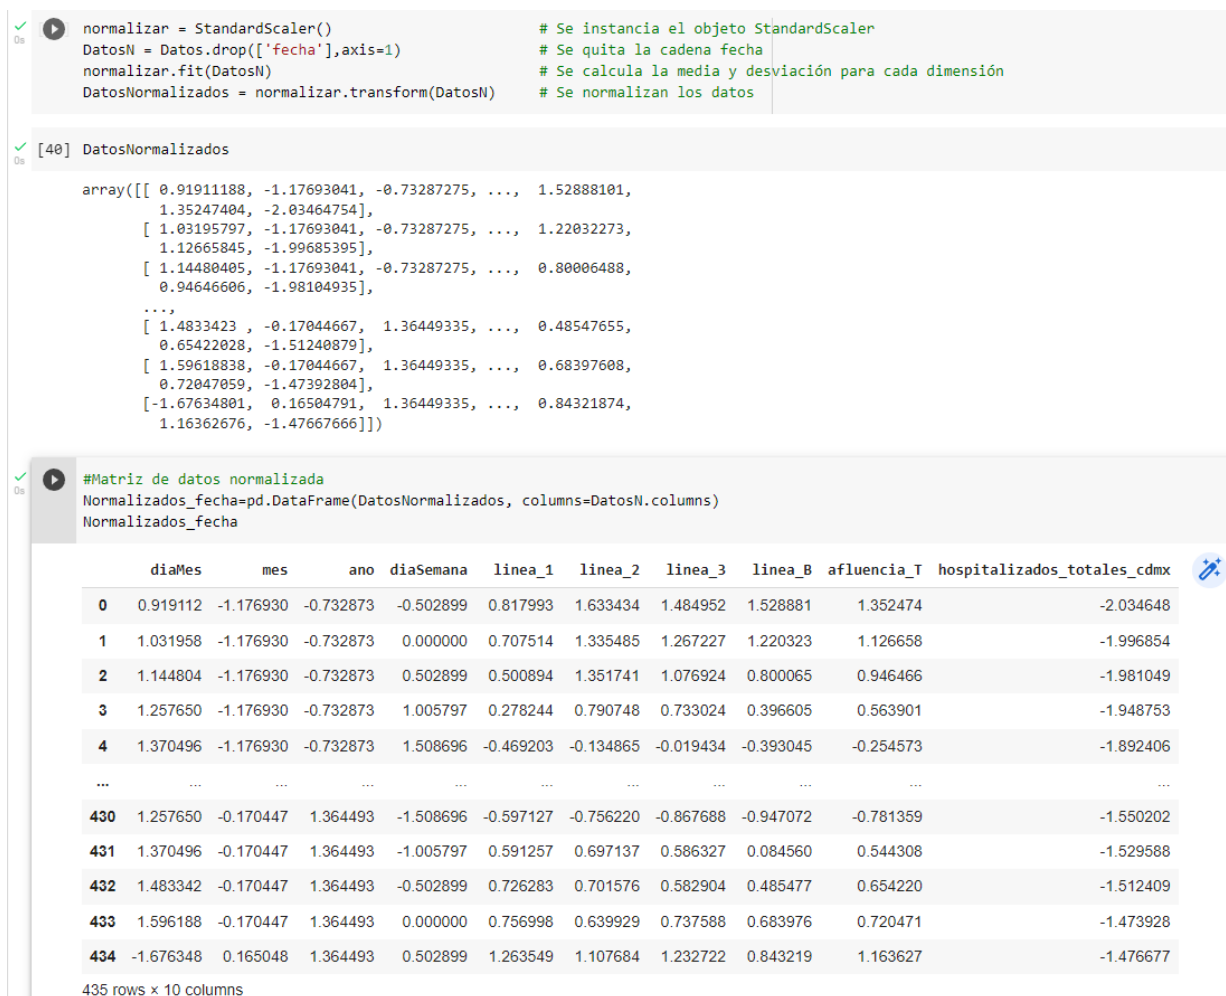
normalizar = StandardScaler()  # Se instancia el objeto StandardScaler
DatosN = Datos.drop(['fecha'],axis=1)  # Se quita la cadena fecha
normalizar.fit(DatosN)  # Se calcula la media y desviación para cada dimensión
DatosNormalizados = normalizar.transform(DatosN)  # Se normalizan los datos

[40] DatosNormalizados

array([[ 0.91911188, -1.17693041, -0.73287275, ..., 1.52888101, 1.35247404, -2.03464754],
[ 1.03195797, -1.17693041, -0.73287275, ..., 1.22032273, 1.12665845, -1.99685395],
[ 1.14480405, -1.17693041, -0.73287275, ..., 0.80006488, 0.94646606, -1.98104935],
...,
[ 1.4833423 , -0.17044667, 1.36449335, ..., 0.48547655, 0.65422028, -1.51240879],
[ 1.59618838, -0.17044667, 1.36449335, ..., 0.68397608, 0.72047059, -1.47392804],
[-1.67634801, 0.16504791, 1.36449335, ..., 0.84321874, 1.16362676, -1.47667666]])

#Matriz de datos normalizada
Normalizados_fecha=pd.DataFrame(DatosNormalizados, columns=DatosN.columns)
Normalizados_fecha

| | diaMes | mes | ano | diaSemana | linea_1 | linea_2 | linea_3 | linea_B | afluencia_T | hospitalizados_totales_cdmx |
|---|---|---|---|---|---|---|---|---|---|---|
| 0 | 0.919112 | -1.176930 | -0.732873 | -0.502899 | 0.817993 | 1.633434 | 1.484952 | 1.528881 | 1.352474 | -2.034648 |
| 1 | 1.031958 | -1.176930 | -0.732873 | 0.000000 | 0.707514 | 1.335485 | 1.267227 | 1.220323 | 1.126658 | -1.996854 |
| 2 | 1.144804 | -1.176930 | -0.732873 | 0.502899 | 0.500894 | 1.351741 | 1.076924 | 0.800065 | 0.946466 | -1.981049 |
| 3 | 1.257650 | -1.176930 | -0.732873 | 1.005797 | 0.278244 | 0.790748 | 0.733024 | 0.396605 | 0.563901 | -1.948753 |
| 4 | 1.370496 | -1.176930 | -0.732873 | 1.508696 | -0.469203 | -0.134865 | -0.019434 | -0.393045 | -0.254573 | -1.892406 |
| ... | ... | ... | ... | ... | ... | ... | ... | ... | ... | ... |
| 430 | 1.257650 | -0.170447 | 1.364493 | -1.508696 | -0.597127 | -0.756220 | -0.867688 | -0.947072 | -0.781359 | -1.550202 |
| 431 | 1.370496 | -0.170447 | 1.364493 | -1.005797 | 0.591257 | 0.697137 | 0.586327 | 0.084560 | 0.544308 | -1.529588 |
| 432 | 1.483342 | -0.170447 | 1.364493 | -0.502899 | 0.726283 | 0.701576 | 0.582904 | 0.485477 | 0.654220 | -1.512409 |
| 433 | 1.596188 | -0.170447 | 1.364493 | 0.000000 | 0.756998 | 0.639929 | 0.737588 | 0.683976 | 0.720471 | -1.473928 |
| 434 | -1.676348 | 0.165048 | 1.364493 | 0.502899 | 1.263549 | 1.107684 | 1.232722 | 0.843219 | 1.163627 | -1.476677 |

435 rows × 10 columns